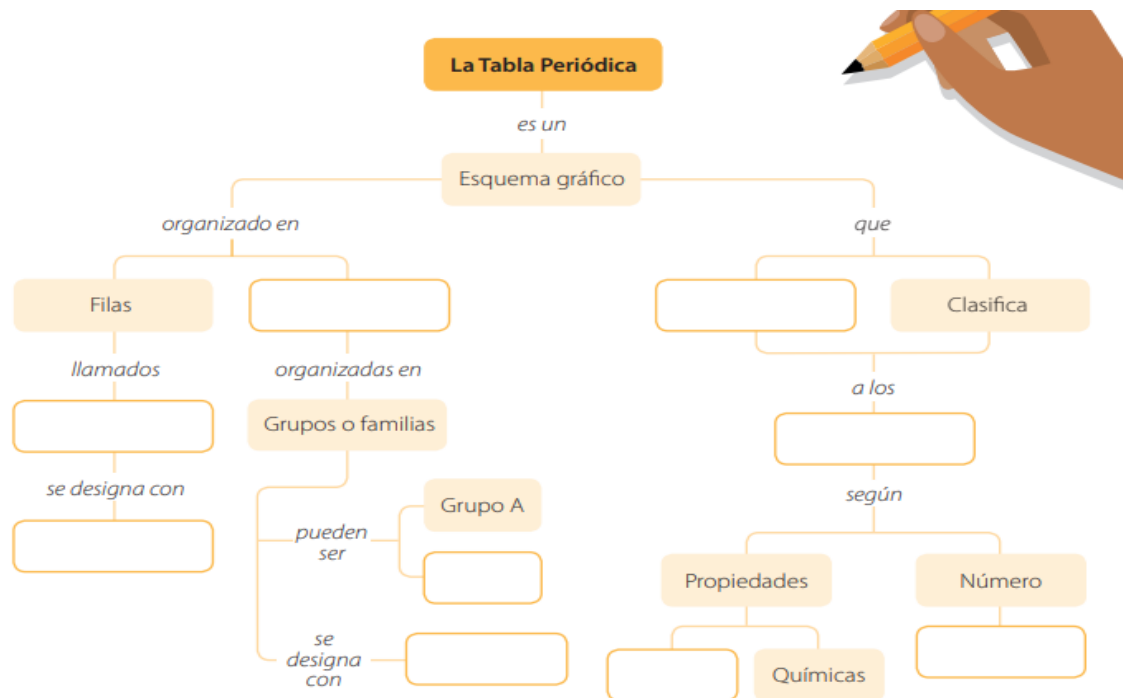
La Tabla Periódica

es un

Esquema gráfico

organizado en

que

Filas

Clasifica

llamados

organizadas en

a los

Grupos o familias

se designa con

según

pueden ser

Grupo A

Propiedades

Número

se designa con

Químicas